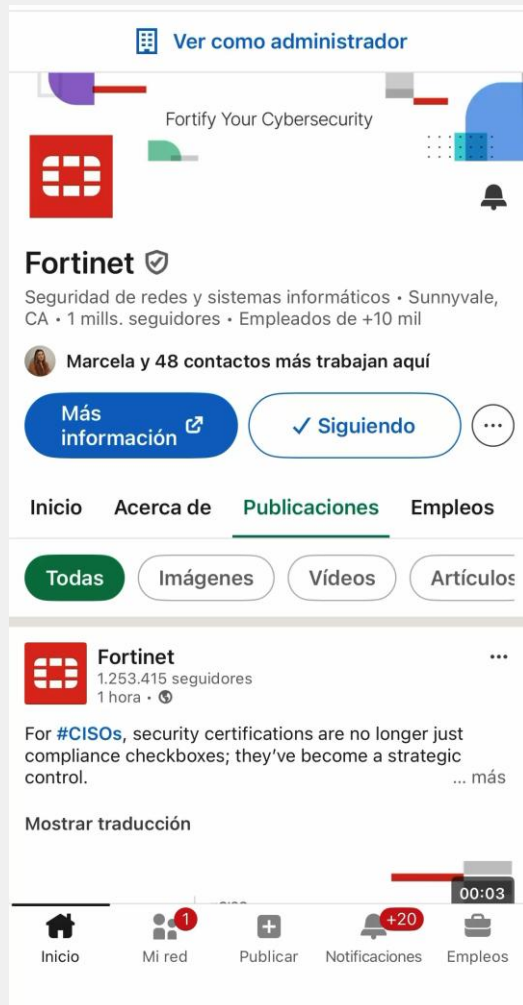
Ver como administrador

Fortify Your Cybersecurity

Fortinet

Seguridad de redes y sistemas informáticos • Sunnyvale, CA • 1 mills. seguidores • Empleados de +10 mil

Marcela y 48 contactos más trabajan aquí

Más información

✓ Siguiendo

...

Inicio Acerca de Publicaciones Empleos

Todas Imágenes Vídeos Artículos

Fortinet
1.253.415 seguidores
1 hora •

...

For #CISOs, security certifications are no longer just compliance checkboxes; they've become a strategic control.
... más

Mostrar traducción

00:03

Inicio
1
Mi red
Publicar
+20
Notificaciones
Empleos